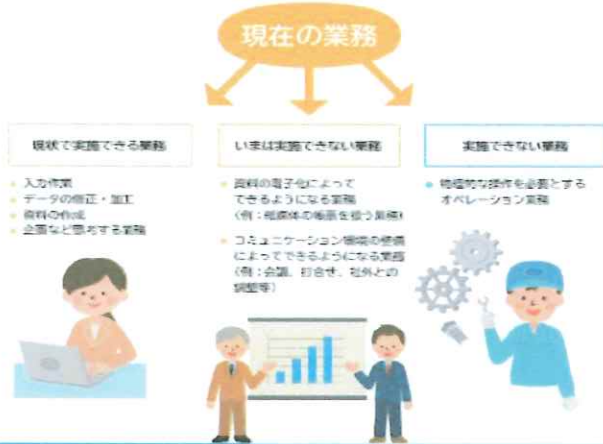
現在の業務

現状で実施できる業務

入力作業
データの修正・加工
資料の作成
企画など思考する業務

いまは実施できない業務

資料の電子化によって できるようになる業務 （例：紙媒体の帳票を扱う業務）

コミュニケーション環境の整備によってできるようになる業務 （例：会議、打合せ、社外との調整等）

実施できない業務

機械的な操作を必要とするオペレーション業務